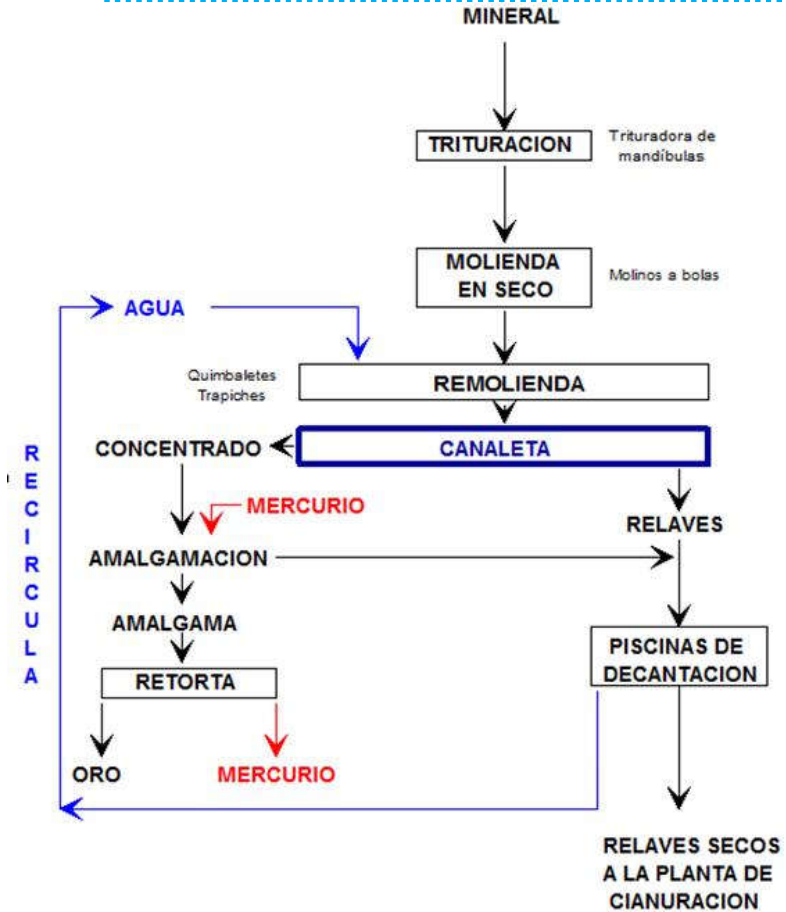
MINERAL

TRITURACION

Trituradora de mandíbulas

MOLIENDA EN SECO

Molinos a bolas

AGUA

Quimbaletes Trapiches

REMOLIENDA

RECIRCULA

CONCENTRADO

CANALETA

MERCURIO

RELAVES

AMALGAMACION

AMALGAMA

PISCINAS DE DECANTACION

RETORTA

ORO

MERCURIO

RELAVES SECOS A LA PLANTA DE CIANURACION